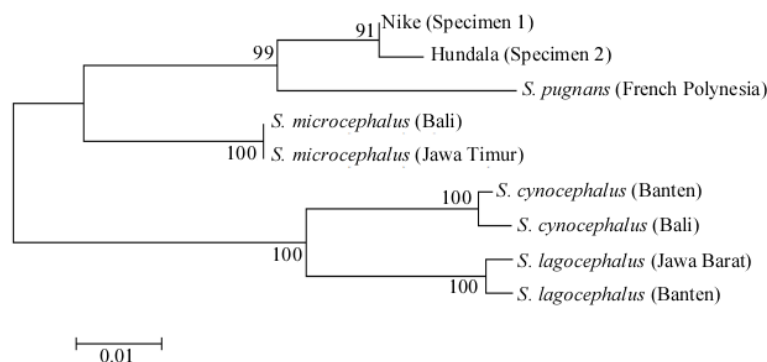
91 Nike (Specimen 1)

Hundala (Specimen 2)

99

*S. pugnans* (French Polynesia)

*S. microcephalus* (Bali)

100 *S. microcephalus* (Jawa Timur)

100 *S. cynocephalus* (Banten)

*S. cynocephalus* (Bali)

100

*S. lagocephalus* (Jawa Barat)

100 *S. lagocephalus* (Banten)

0.01